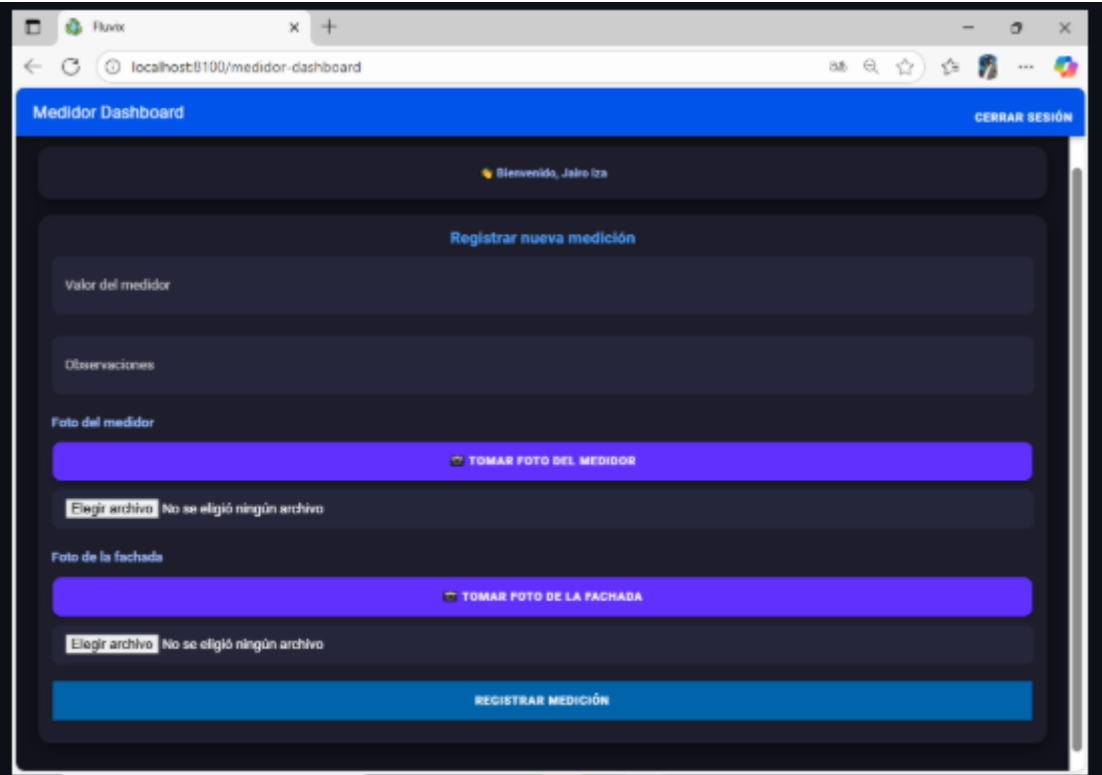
Fluvix

localhost:8100/medidor-dashboard

Medidor Dashboard

CERRAR SESIÓN

👋 Bienvenido, Jairo Iza

Registrar nueva medición

Valor del medidor

Observaciones

Foto del medidor

📷 TOMAR FOTO DEL MEDIDOR

Elegir archivo No se eligió ningún archivo

Foto de la fachada

📷 TOMAR FOTO DE LA FACHADA

Elegir archivo No se eligió ningún archivo

REGISTRAR MEDICIÓN